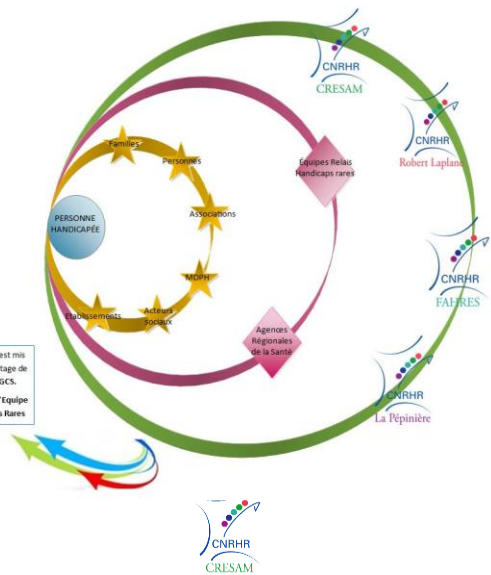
CNRHR
CRESAM

CNRHR
Robert Laplane

CNRHR
FAHRES

CNRHR
La Pépinière

Equipes Relais Handicaps rares

Agences Régionales de la Santé

Familles

Personnes

Associations

MDPH

Acteurs Sociaux

Etablissements

PERSONNE HANDICAPÉE

est mis
tage de
GCS.
'Equipe
Rares

CNRHR
CRESAM